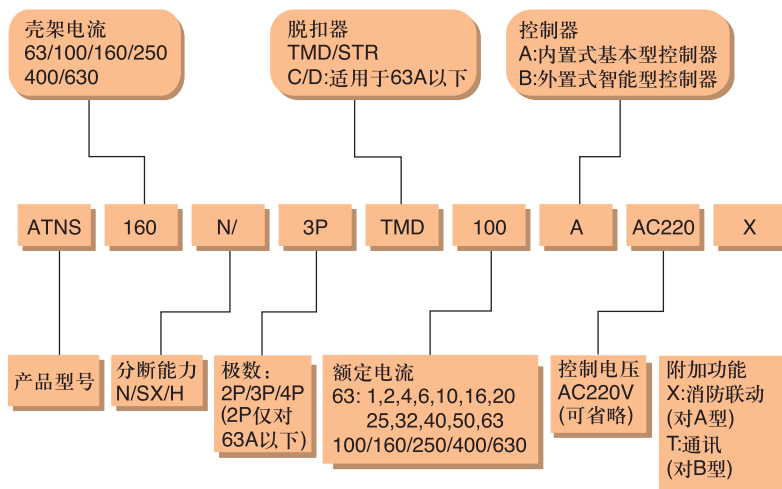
壳架电流
63/100/160/250
400/630

脱扣器
TMD/STR
C/D:适用于63A以下

控制器
A:内置式基本型控制器
B:外置式智能型控制器

ATNS

160

N/

3P

TMD

100

A

AC220

X

产品型号

分断能力
N/SX/H

极数：
2P/3P/4P
(2P仅对
63A以下)

额定电流
63: 1,2,4,6,10,16,20
25,32,40,50,63
100/160/250/400/630

控制电压
AC220V
(可省略)

附加功能
X:消防联动
(对A型)
T:通讯
(对B型)